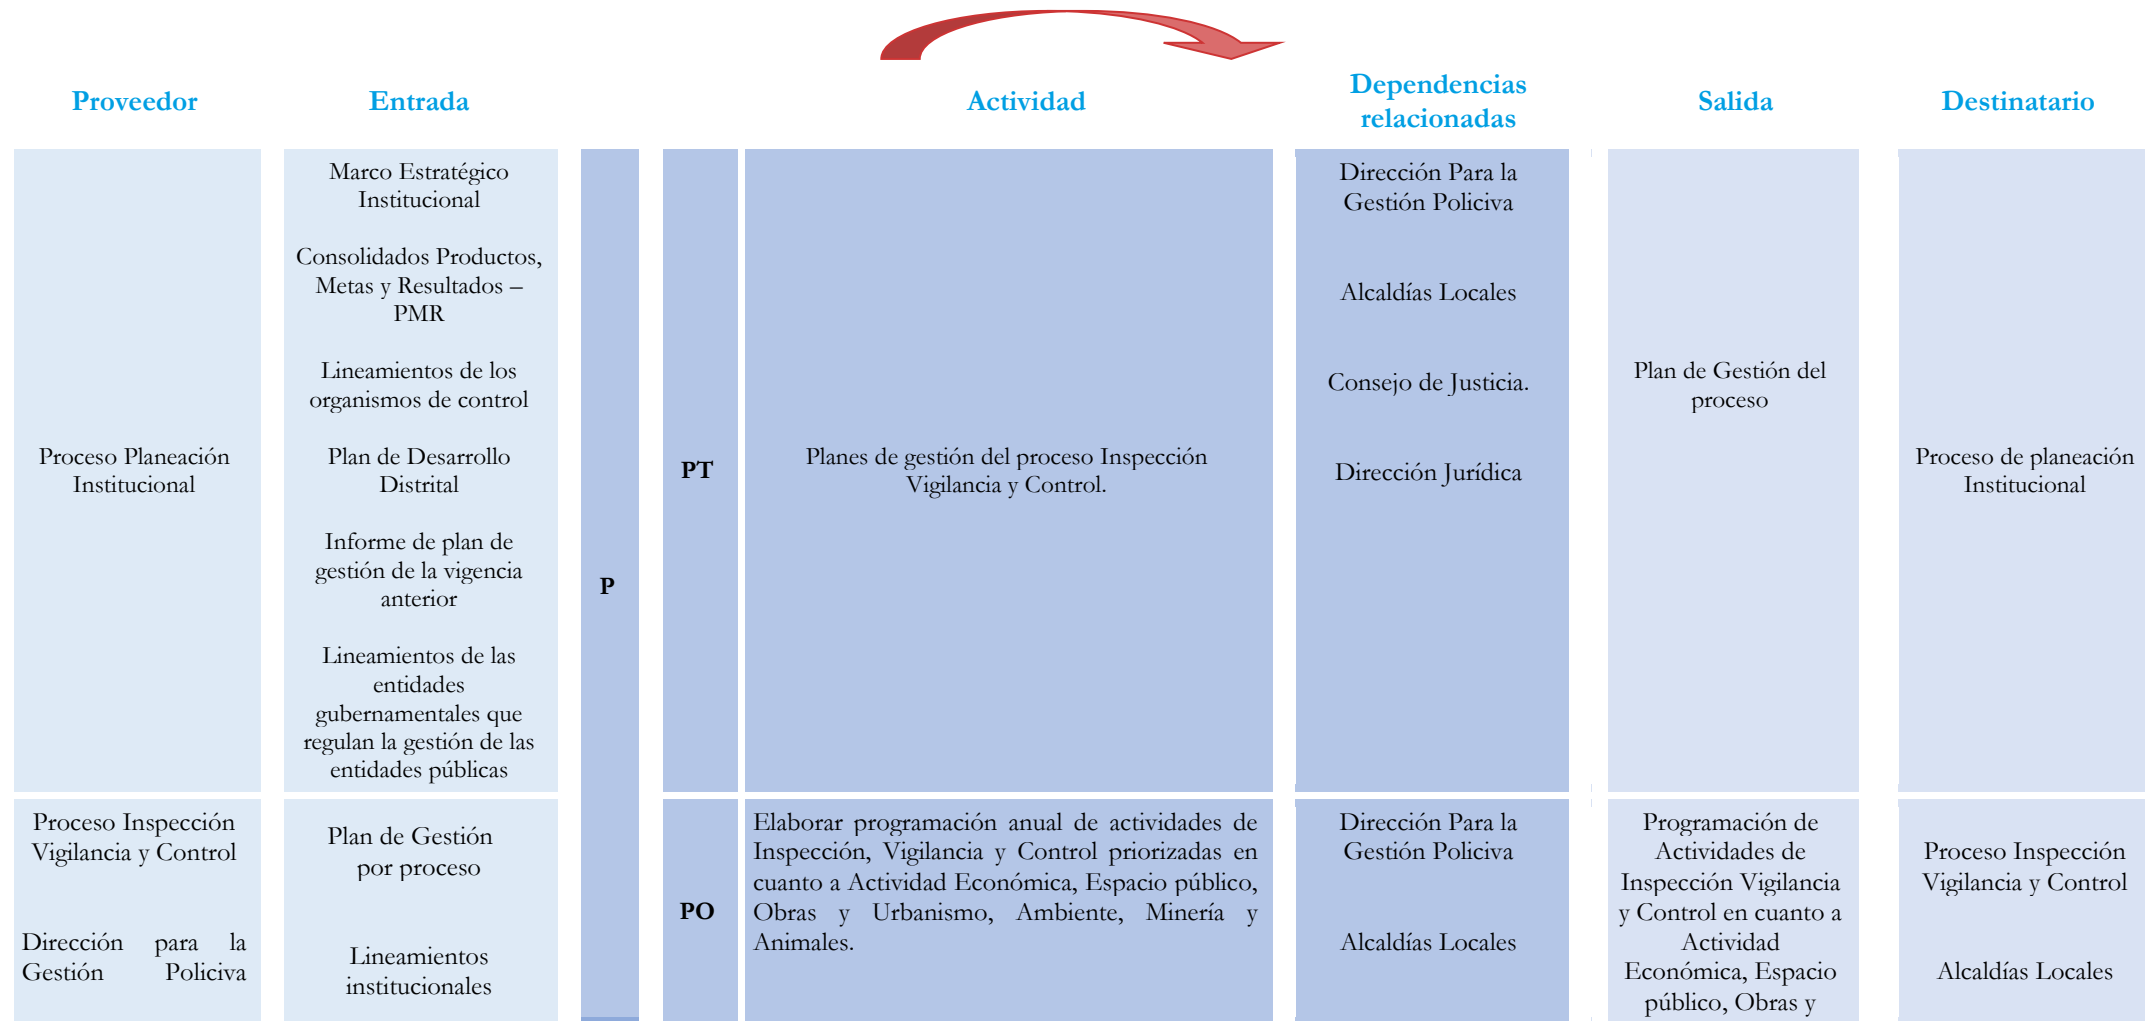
| Proveedor | Entrada | | | Actividad | Dependencias relacionadas | Salida | Destinatario |
|---|---|---|---|---|---|---|---|
| Proceso Planeación Institucional | Marco Estratégico Institucional<br><br>Consolidados Productos, Metas y Resultados – PMR<br><br>Lineamientos de los organismos de control<br><br>Plan de Desarrollo Distrital<br><br>Informe de plan de gestión de la vigencia anterior<br><br>Lineamientos de las entidades gubernamentales que regulan la gestión de las entidades públicas | P | PT | Planes de gestión del proceso Inspección Vigilancia y Control. | Dirección Para la Gestión Policiva<br><br>Alcaldías Locales<br><br>Consejo de Justicia.<br><br>Dirección Jurídica | Plan de Gestión del proceso | Proceso de planeación Institucional |
| Proceso Inspección Vigilancia y Control<br><br>Dirección para la Gestión Policiva | Plan de Gestión por proceso<br><br>Lineamientos institucionales | | PO | Elaborar programación anual de actividades de Inspección, Vigilancia y Control priorizadas en cuanto a Actividad Económica, Espacio público, Obras y Urbanismo, Ambiente, Minería y Animales. | Dirección Para la Gestión Policiva<br><br>Alcaldías Locales | Programación de Actividades de Inspección Vigilancia y Control en cuanto a Actividad Económica, Espacio público, Obras y | Proceso Inspección Vigilancia y Control<br><br>Alcaldías Locales |